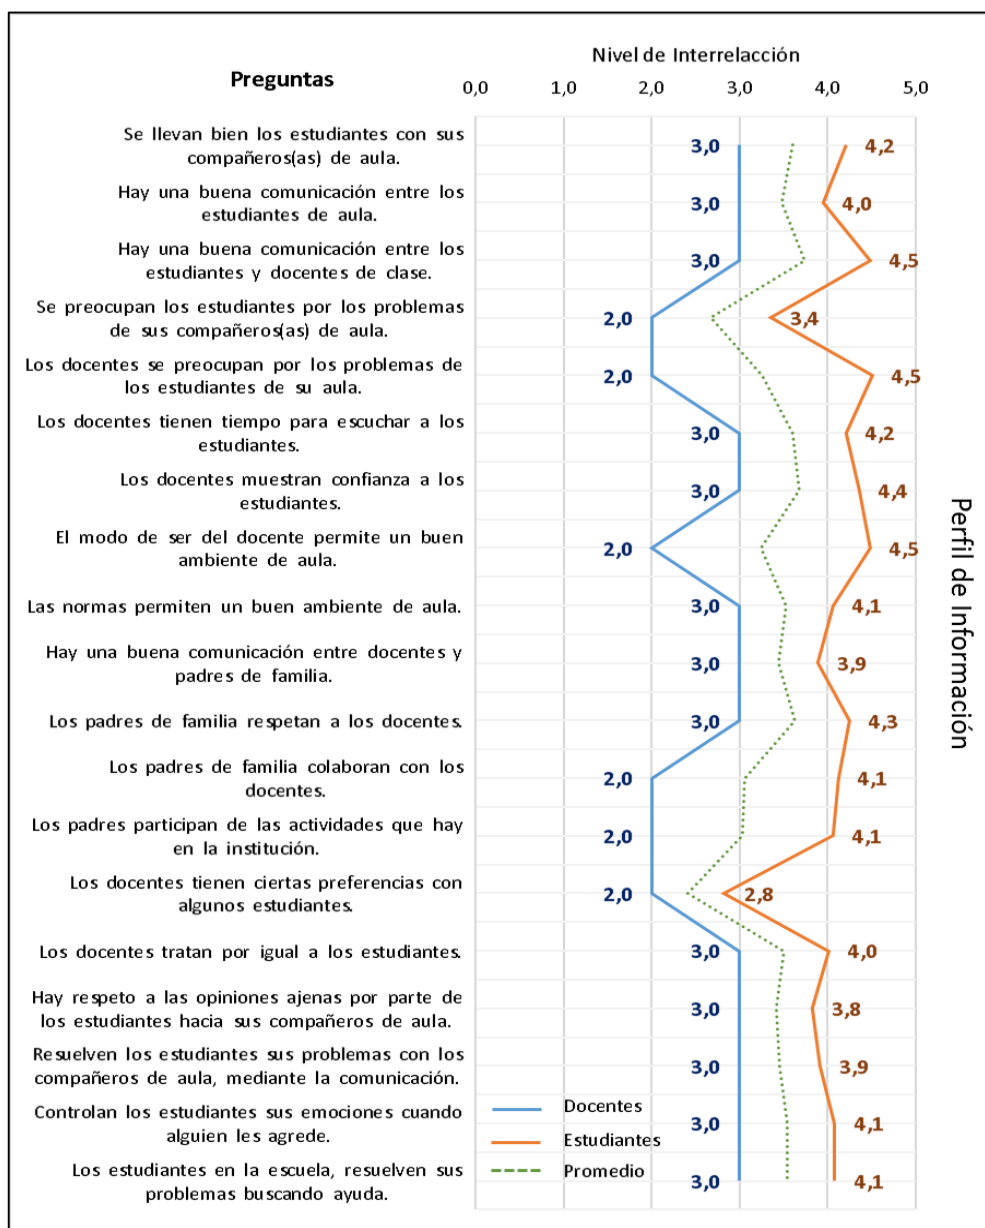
Nivel de Interrelacción

Preguntas

0,0 1,0 2,0 3,0 4,0 5,0

Se llevan bien los estudiantes con sus compañeros(as) de aula. 3,0 4,2

Hay una buena comunicación entre los estudiantes de aula. 3,0 4,0

Hay una buena comunicación entre los estudiantes y docentes de clase. 3,0 4,5

Se preocupan los estudiantes por los problemas de sus compañeros(as) de aula. 2,0 3,4

Los docentes se preocupan por los problemas de los estudiantes de su aula. 2,0 4,5

Los docentes tienen tiempo para escuchar a los estudiantes. 3,0 4,2

Los docentes muestran confianza a los estudiantes. 3,0 4,4

El modo de ser del docente permite un buen ambiente de aula. 2,0 4,5

Las normas permiten un buen ambiente de aula. 3,0 4,1

Hay una buena comunicación entre docentes y padres de familia. 3,0 3,9

Los padres de familia respetan a los docentes. 3,0 4,3

Los padres de familia colaboran con los docentes. 2,0 4,1

Los padres participan de las actividades que hay en la institución. 2,0 4,1

Los docentes tienen ciertas preferencias con algunos estudiantes. 2,0 2,8

Los docentes tratan por igual a los estudiantes. 3,0 4,0

Hay respeto a las opiniones ajenas por parte de los estudiantes hacia sus compañeros de aula. 3,0 3,8

Resuelven los estudiantes sus problemas con los compañeros de aula, mediante la comunicación. 3,0 3,9

Controlan los estudiantes sus emociones cuando alguien les agrede. 3,0 4,1

Los estudiantes en la escuela, resuelven sus problemas buscando ayuda. 3,0 4,1

Docentes
Estudiantes
Promedio

Perfil de Información